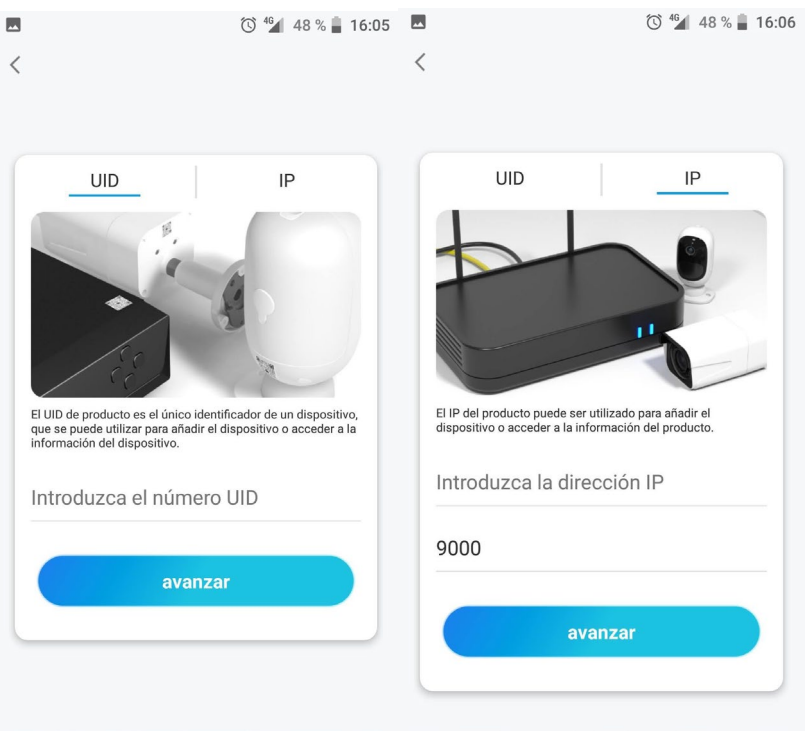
4G 48 % 16:05

<

UID

IP

El UID de producto es el único identificador de un dispositivo, que se puede utilizar para añadir el dispositivo o acceder a la información del dispositivo.

Introduzca el número UID

avanzar

4G 48 % 16:06

<

UID

IP

El IP del producto puede ser utilizado para añadir el dispositivo o acceder a la información del producto.

Introduzca la dirección IP

9000

avanzar